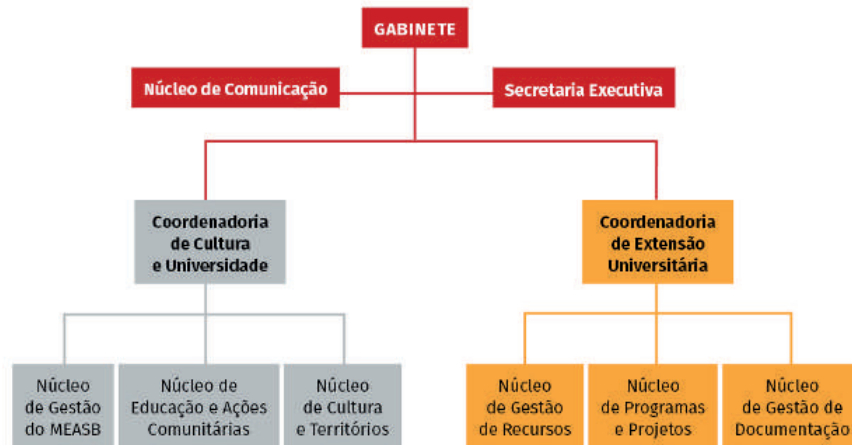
GABINETE

Núcleo de Comunicação

Secretaria Executiva

Coordenadoria de Cultura e Universidade

Coordenadoria de Extensão Universitária

Núcleo de Gestão do MEASB

Núcleo de Educação e Ações Comunitárias

Núcleo de Cultura e Territórios

Núcleo de Gestão de Recursos

Núcleo de Programas e Projetos

Núcleo de Gestão de Documentação